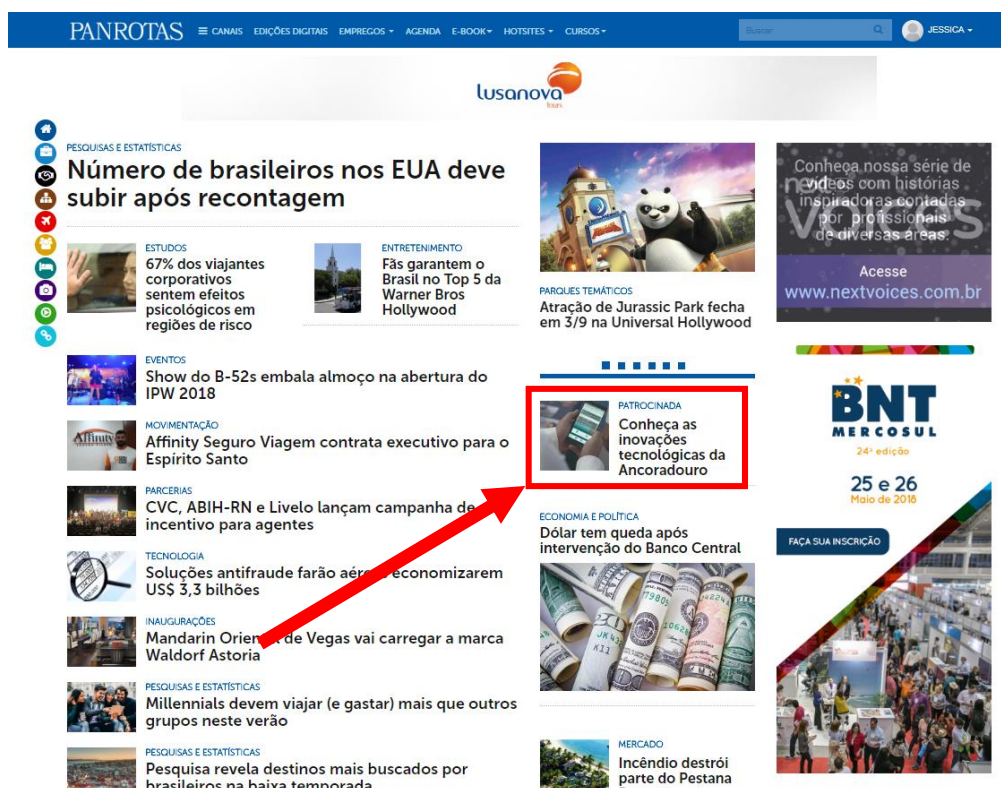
PANROTAS ≡ CANAIS EDIÇÕES DIGITAIS EMPREGOS ▾ AGENDA E-BOOK ▾ HOTSITES ▾ CURSOS ▾ Buscar JESSICA ▾

lusanova tours

PESQUISAS E ESTATÍSTICAS
Número de brasileiros nos EUA deve subir após recontagem

ESTUDOS
67% dos viajantes corporativos sentem efeitos psicológicos em regiões de risco

ENTRETENIMENTO
Fãs garantem o Brasil no Top 5 da Warner Bros Hollywood

EVENTOS
Show do B-52s embala almoço na abertura do IPW 2018

MOVIMENTAÇÃO
Affinity Seguro Viagem contrata executivo para o Espírito Santo

PARCERIAS
CVC, ABIH-RN e Livelo lançam campanha de incentivo para agentes

TECNOLOGIA
Soluções antifraude farão aére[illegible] economizarem US$ 3,3 bilhões

INAUGURAÇÕES
Mandarin Orien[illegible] de Vegas vai carregar a marca Waldorf Astoria

PESQUISAS E ESTATÍSTICAS
Millennials devem viajar (e gastar) mais que outros grupos neste verão

PESQUISAS E ESTATÍSTICAS
Pesquisa revela destinos mais buscados por brasileiros na baixa temporada

PARQUES TEMÁTICOS
Atração de Jurassic Park fecha em 3/9 na Universal Hollywood

PATROCINADA
Conheça as inovações tecnológicas da Ancoradouro

ECONOMIA E POLÍTICA
Dólar tem queda após intervenção do Banco Central

MERCADO
Incêndio destrói parte do Pestana

Conheça nossa série de vídeos com histórias inspiradoras contadas por profissionais de diversas áreas.
Acesse
www.nextvoices.com.br

BNT MERCOSUL
24ª edição
25 e 26
Maio de 2018
FAÇA SUA INSCRIÇÃO